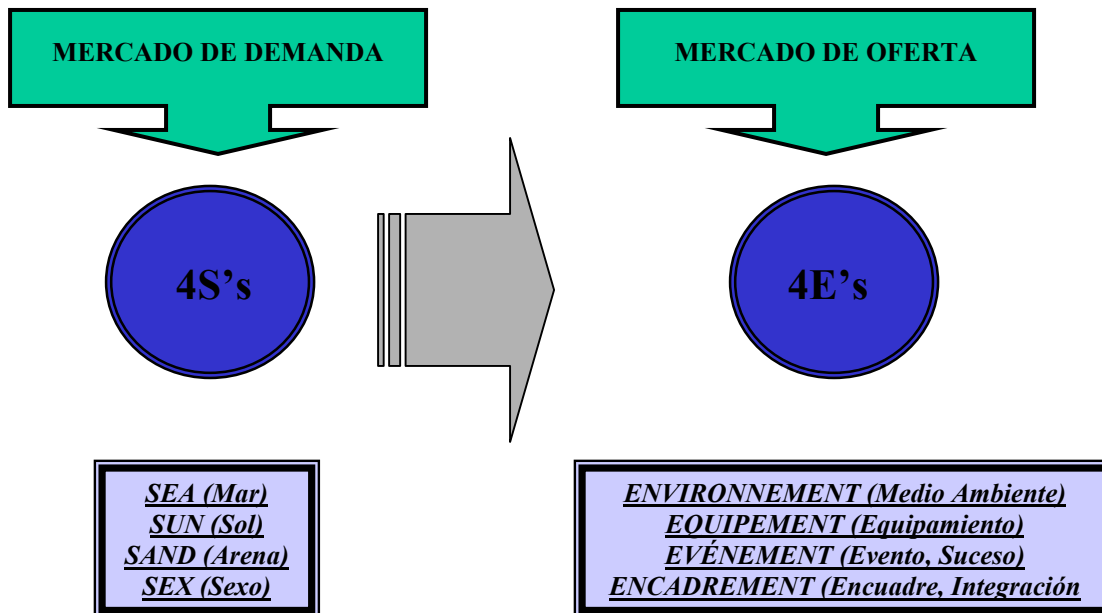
MERCADO DE DEMANDA

MERCADO DE OFERTA

4S’s

4E’s

SEA (Mar)
SUN (Sol)
SAND (Arena)
SEX (Sexo)

ENVIRONNEMENT (Medio Ambiente)
EQUIPEMENT (Equipamiento)
EVÉNEMENT (Evento, Suceso)
ENCADREMENT (Encuadre, Integración